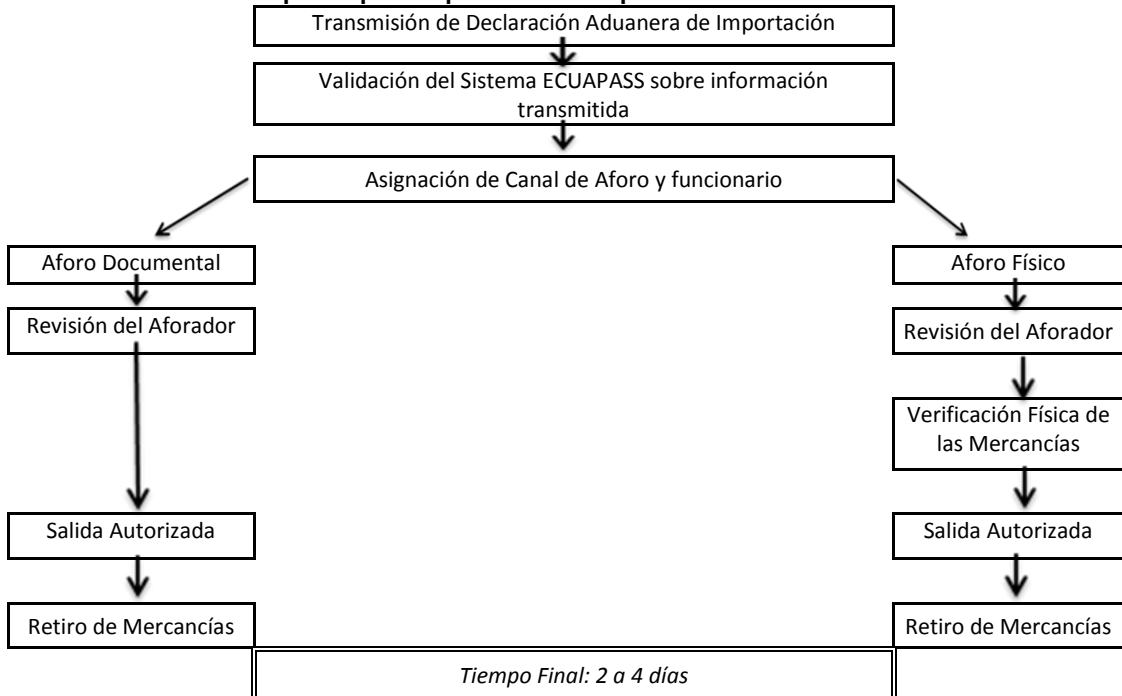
Transmisión de Declaración Aduanera de Importación

Validación del Sistema ECUAPASS sobre información transmitida

Asignación de Canal de Aforo y funcionario

Aforo Documental

Revisión del Aforador

Salida Autorizada

Retiro de Mercancías

Aforo Físico

Revisión del Aforador

Verificación Física de las Mercancías

Salida Autorizada

Retiro de Mercancías

Tiempo Final: 2 a 4 días